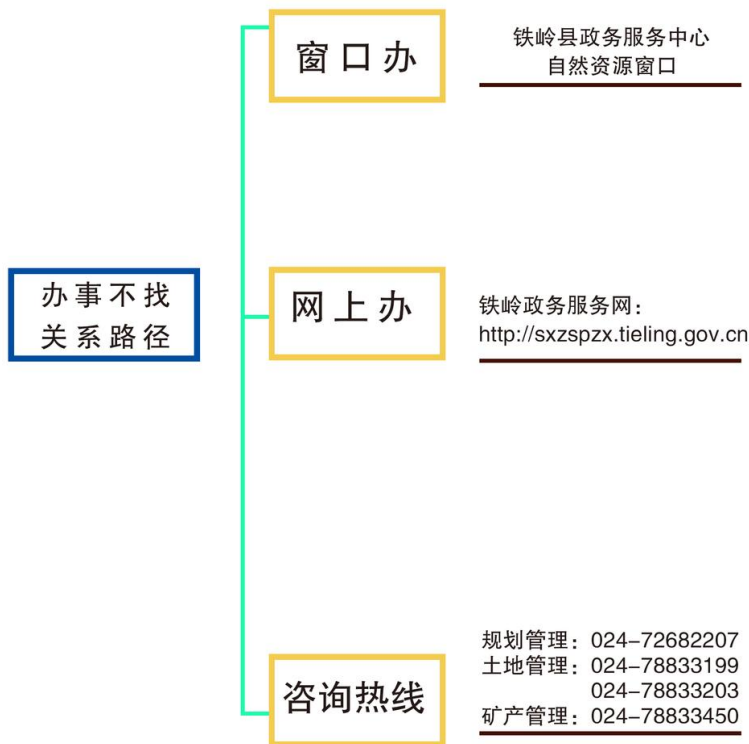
办事不找关系路径

窗口办

铁岭县政务服务中心
自然资源窗口

网上办

铁岭政务服务网：
http://sxzspzx.tieling.gov.cn

咨询热线

规划管理：024-72682207
土地管理：024-78833199
024-78833203
矿产管理：024-78833450